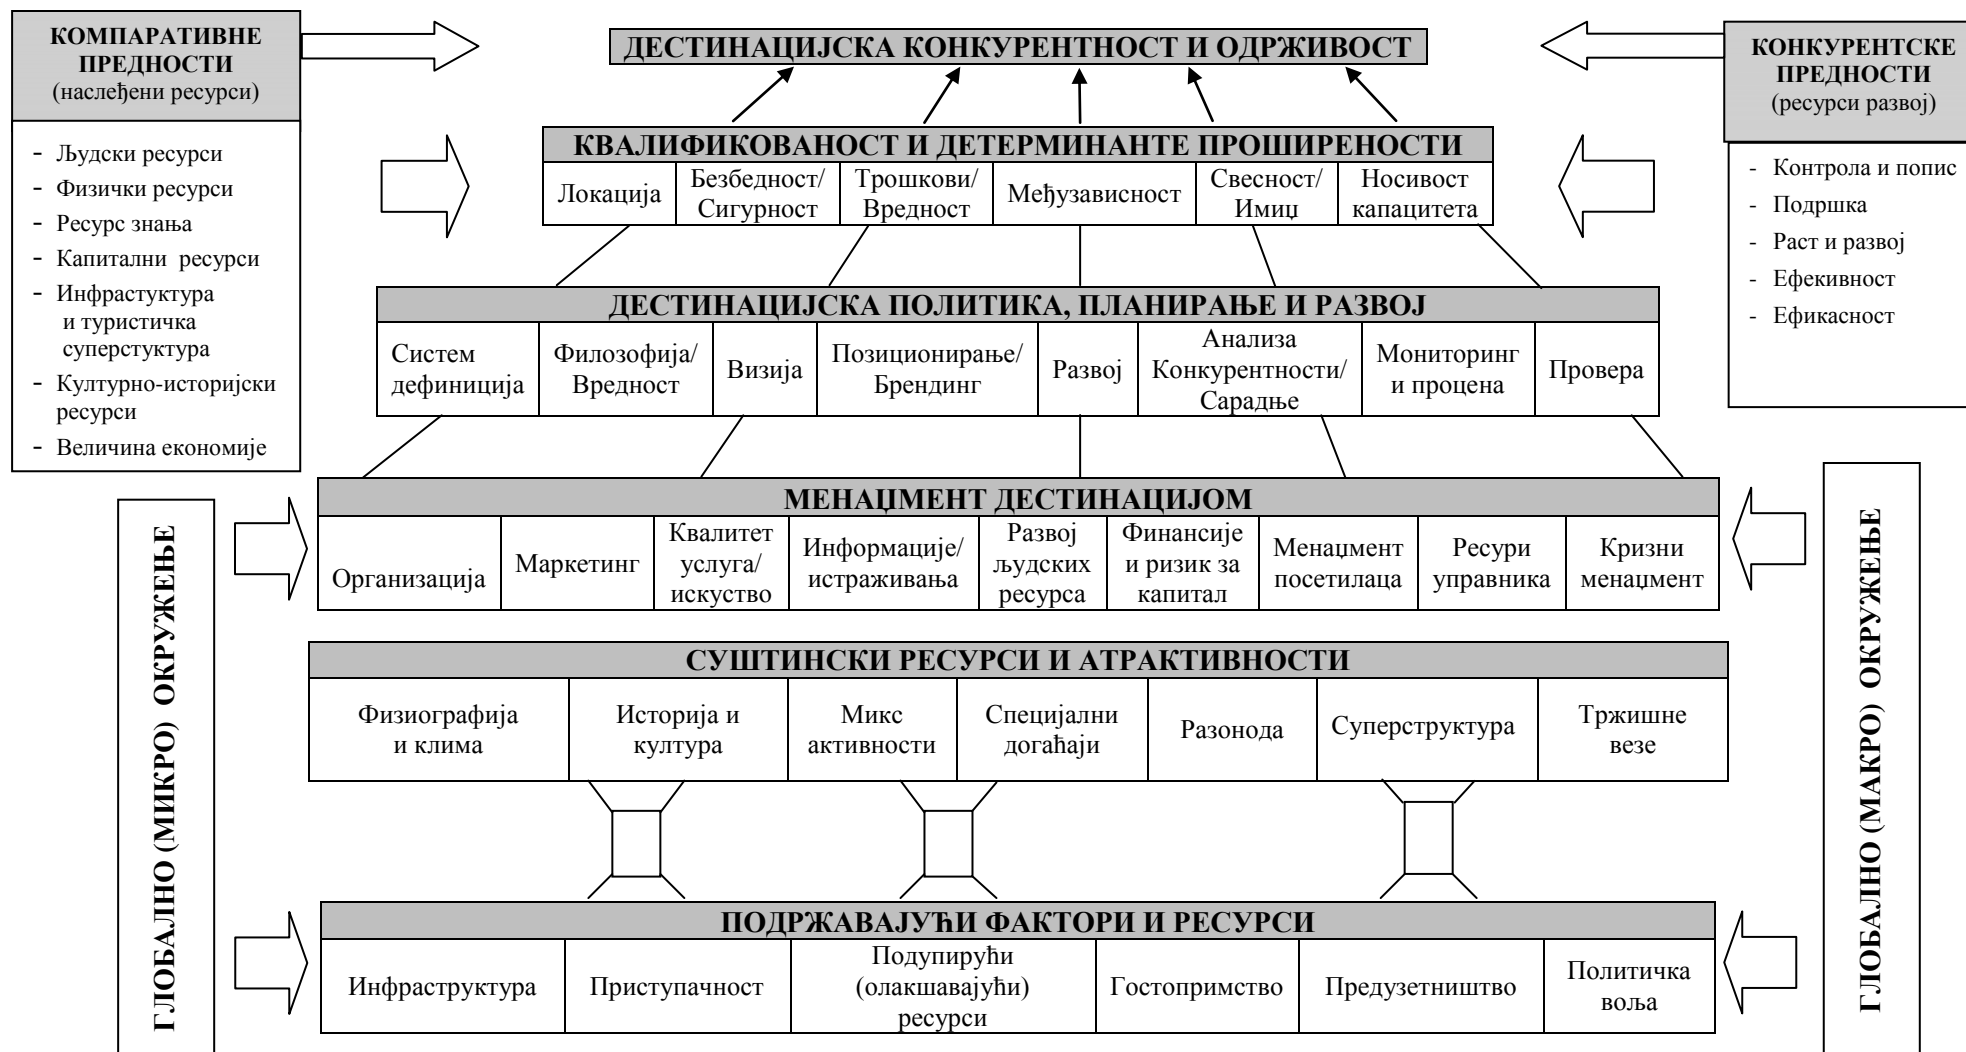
КОМПАРАТИВНЕ ПРЕДНОСТИ
(наслеђени ресурси)

- Људски ресурси
- Физички ресурси
- Ресурс знања
- Капитални ресурси
- Инфрастуктура и туристичка суперстуктура
- Културно-историјски ресурси
- Величина економије

ДЕСТИНАЦИЈСКА КОНКУРЕНТНОСТ И ОДРЖИВОСТ

КОНКУРЕНТСКЕ ПРЕДНОСТИ
(ресурси развој)

- Контрола и попис
- Подршка
- Раст и развој
- Ефекивност
- Ефикасност

КВАЛИФИКОВАНОСТ И ДЕТЕРМИНАНТЕ ПРОШИРЕНОСТИ

| Локација | Безбедност/ Сигурност | Трошкови/ Вредност | Међузависност | Свесност/ Имиџ | Носивост капацитета |
|---|---|---|---|---|---|

ДЕСТИНАЦИЈСКА ПОЛИТИКА, ПЛАНИРАЊЕ И РАЗВОЈ

| Систем дефиниција | Филозофија/ Вредност | Визија | Позиционирање/ Брендинг | Развој | Анализа Конкурентности/ Сарадње | Мониторинг и процена | Провера |
|---|---|---|---|---|---|---|---|

ГЛОБАЛНО (МИКРО) ОКРУЖЕЊЕ

МЕНАЏМЕНТ ДЕСТИНАЦИЈОМ

| Организација | Маркетинг | Квалитет услуга/ искуство | Информације/ истраживања | Развој људских ресурса | Финансије и ризик за капитал | Менаџмент посетилаца | Ресури управника | Кризни менаџмент |
|---|---|---|---|---|---|---|---|---|

ГЛОБАЛНО (МАКРО) ОКРУЖЕЊЕ

СУШТИНСКИ РЕСУРСИ И АТРАКТИВНОСТИ

| Физиографија и клима | Историја и култура | Микс активности | Специјални догађаји | Разонода | Суперструктура | Тржишне везе |
|---|---|---|---|---|---|---|

ПОДРЖАВАЈУЋИ ФАКТОРИ И РЕСУРСИ

| Инфраструктура | Приступачност | Подупирући (олакшавајући) ресурси | Гостопримство | Предузетништво | Политичка воља |
|---|---|---|---|---|---|